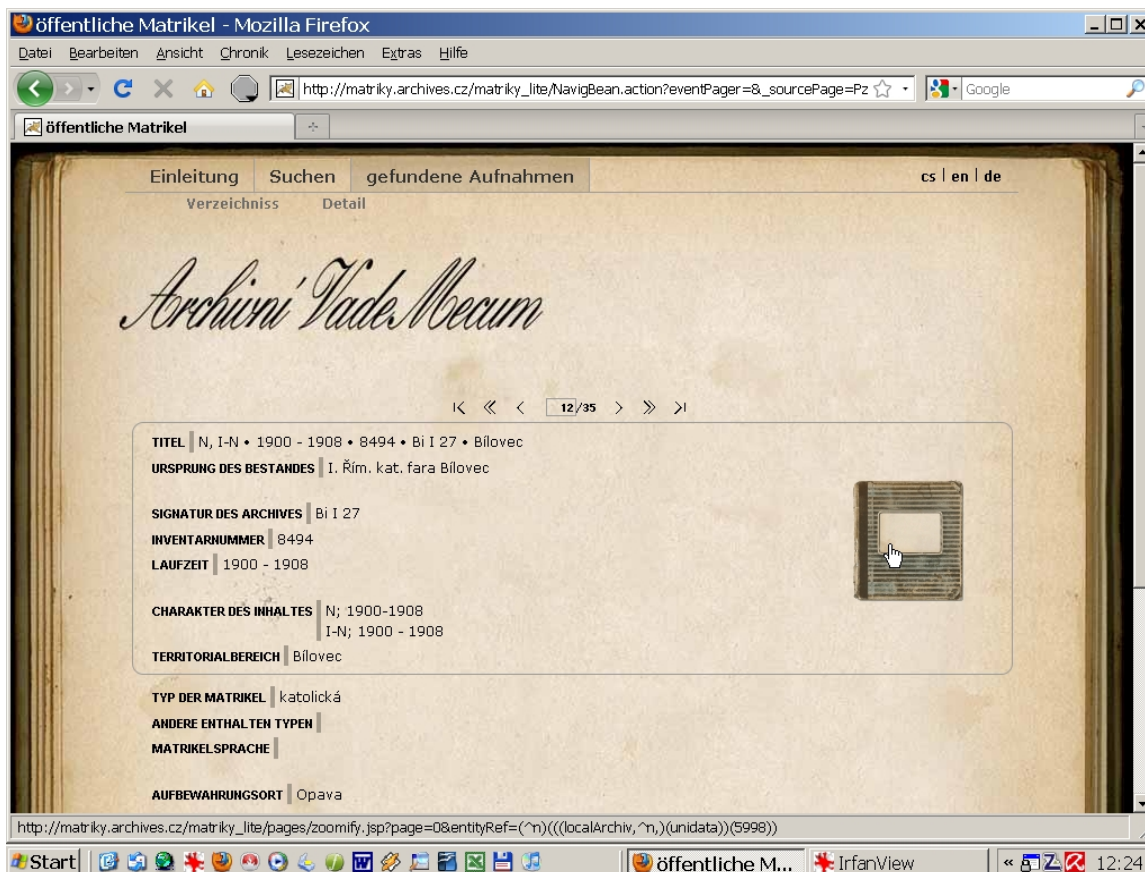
öffentliche Matrikel - Mozilla Firefox

Datei Bearbeiten Ansicht Chronik Lesezeichen Extras Hilfe

http://matriky.archives.cz/matriky_lite/NavigBean.action?eventPager=&_sourcePage=Pz

Google

öffentliche Matrikel

Einleitung Suchen gefundene Aufnahmen

cs | en | de

Verzeichniss Detail

Archivní Vade Mecum

12/35

TITEL N, I-N • 1900 - 1908 • 8494 • Bi I 27 • Bílovec

URSPRUNG DES BESTANDES I. Řím. kat. fara Bílovec

SIGNATUR DES ARCHIVES Bi I 27

INVENTARNUMMER 8494

LAUFZEIT 1900 - 1908

CHARAKTER DES INHALTES N; 1900-1908
I-N; 1900 - 1908

TERRITORIALBEREICH Bílovec

TYP DER MATRIKEL katolická

ANDERE ENTHALTEN TYPEN

MATRIKELSPRACHE

AUFBEWAHRUNGSORT Opava

http://matriky.archives.cz/matriky_lite/pages/zoomify.jsp?page=0&entityRef=(^n)(((localArchiv,^n,)(unidata))(5998))

Start

öffentliche M...

IrfanView

12:24